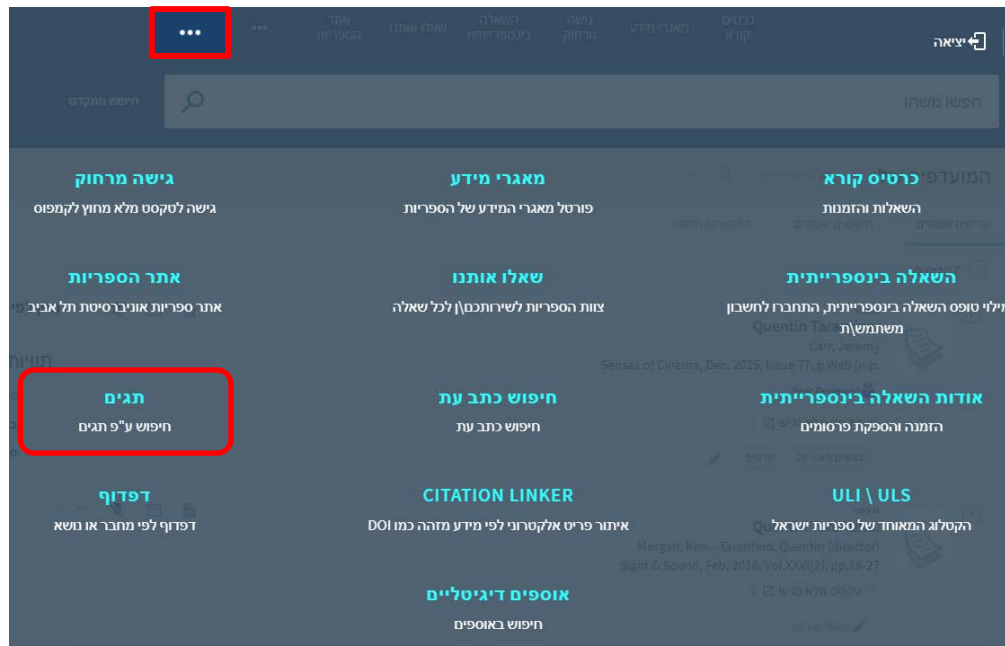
יציאה
כרטיס קורא
מאגרי מידע
גישה מרחוק
השאלה בינספריותית
שאלו אותנו
אתר הספריות
•••
•••

חפשו משהו
חיפוש מתקדם

כרטיס קורא
השאלות והזמנות

מאגרי מידע
פורטל מאגרי המידע של הספריות

גישה מרחוק
גישה לטקסט מלא מחוץ לקמפוס

השאלה בינספרייתית
מילוי טופס השאלה בינספרייתית, התחברו לחשבון משתמש\ת

שאלו אותנו
צוות הספריות לשירותכם\ן לכל שאלה

אתר הספריות
אתר ספריות אוניברסיטת תל אביב

אודות השאלה בינספרייתית
הזמנה והספקת פרסומים

חיפוש כתב עת
חיפוש כתב עת

תגים
חיפוש ע"פ תגים

ULI \ ULS
הקטלוג המאוחד של ספריות ישראל

CITATION LINKER
איתור פריט אלקטרוני לפי מידע מזהה כמו DOI

דפדוף
דפדוף לפי מחבר או נושא

אוספים דיגיטליים
חיפוש באוספים